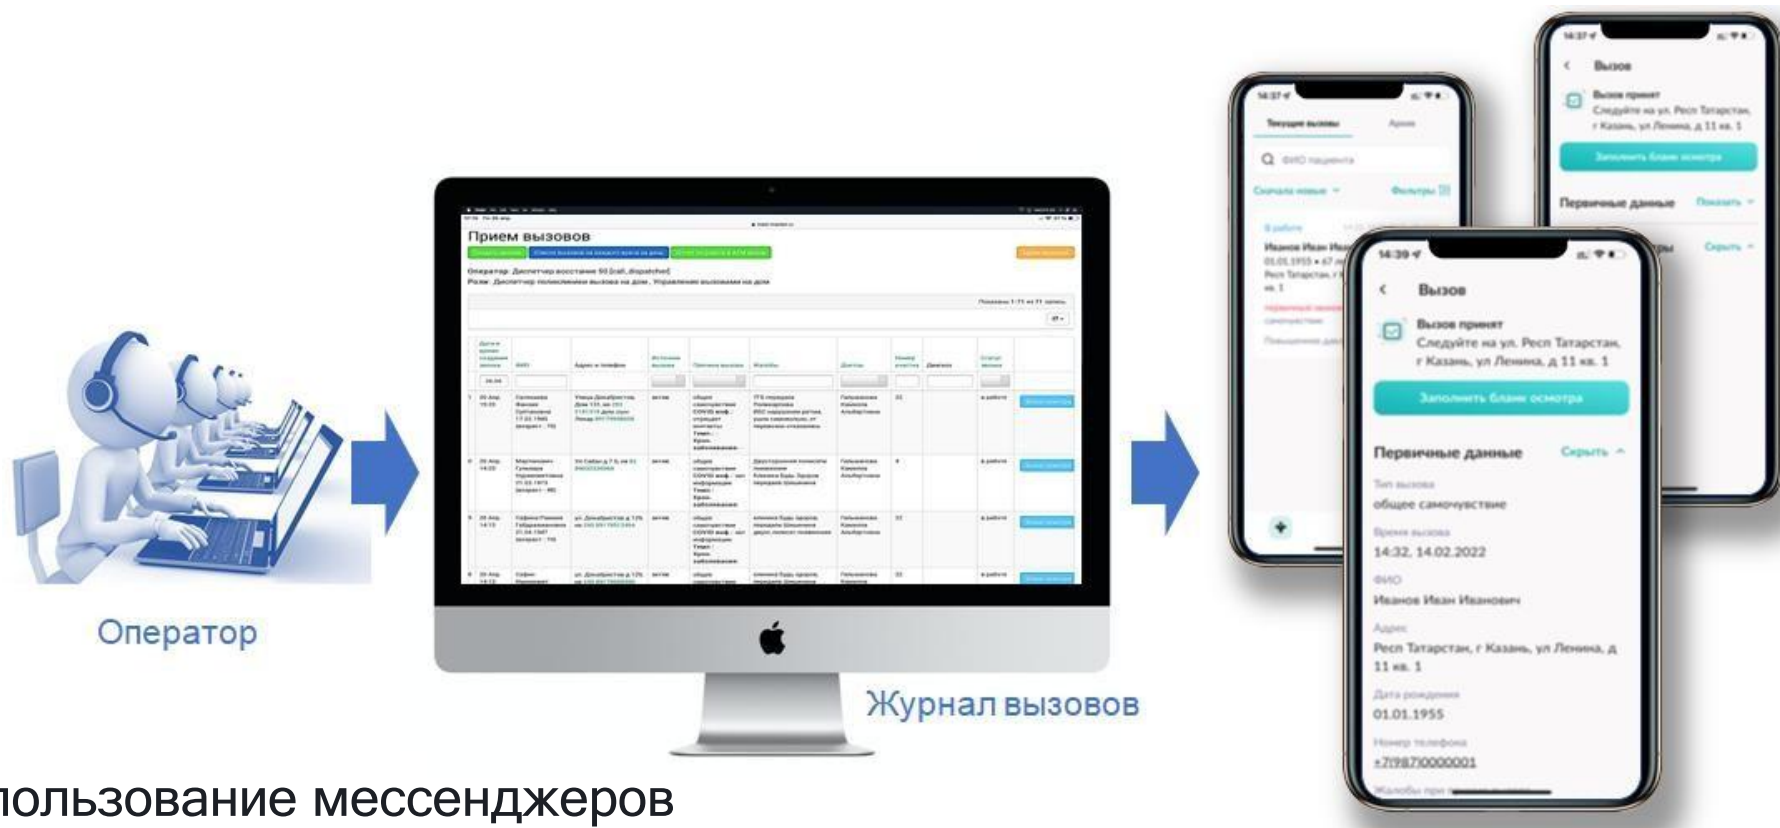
Оператор

Прием вызовов

Оператор: Диспетчер восстание 50 [call_dispatcher]

Журнал вызовов

14:37

Текущие вызовы

Архив

ФИО пациента

Сначала новые

Фильтры

В работе

Иванов Иван Ив

01.01.1955

Вызов

Вызов принят

Следуйте на ул. Респ Татарстан, г Казань, ул Ленина, д 11 кв. 1

Заполнить бланк осмотра

Первичные данные

Показать

Скрыть

14:39

Вызов

Вызов принят

Следуйте на ул. Респ Татарстан, г Казань, ул Ленина, д 11 кв. 1

Заполнить бланк осмотра

Первичные данные

Скрыть

Тип вызова

общее самочувствие

Время вызова

14:32, 14.02.2022

ФИО

Иванов Иван Иванович

Адрес

Респ Татарстан, г Казань, ул Ленина, д 11 кв. 1

Дата рождения

01.01.1955

Номер телефона

+71987000001

Жалобы при

пользование мессенджеров